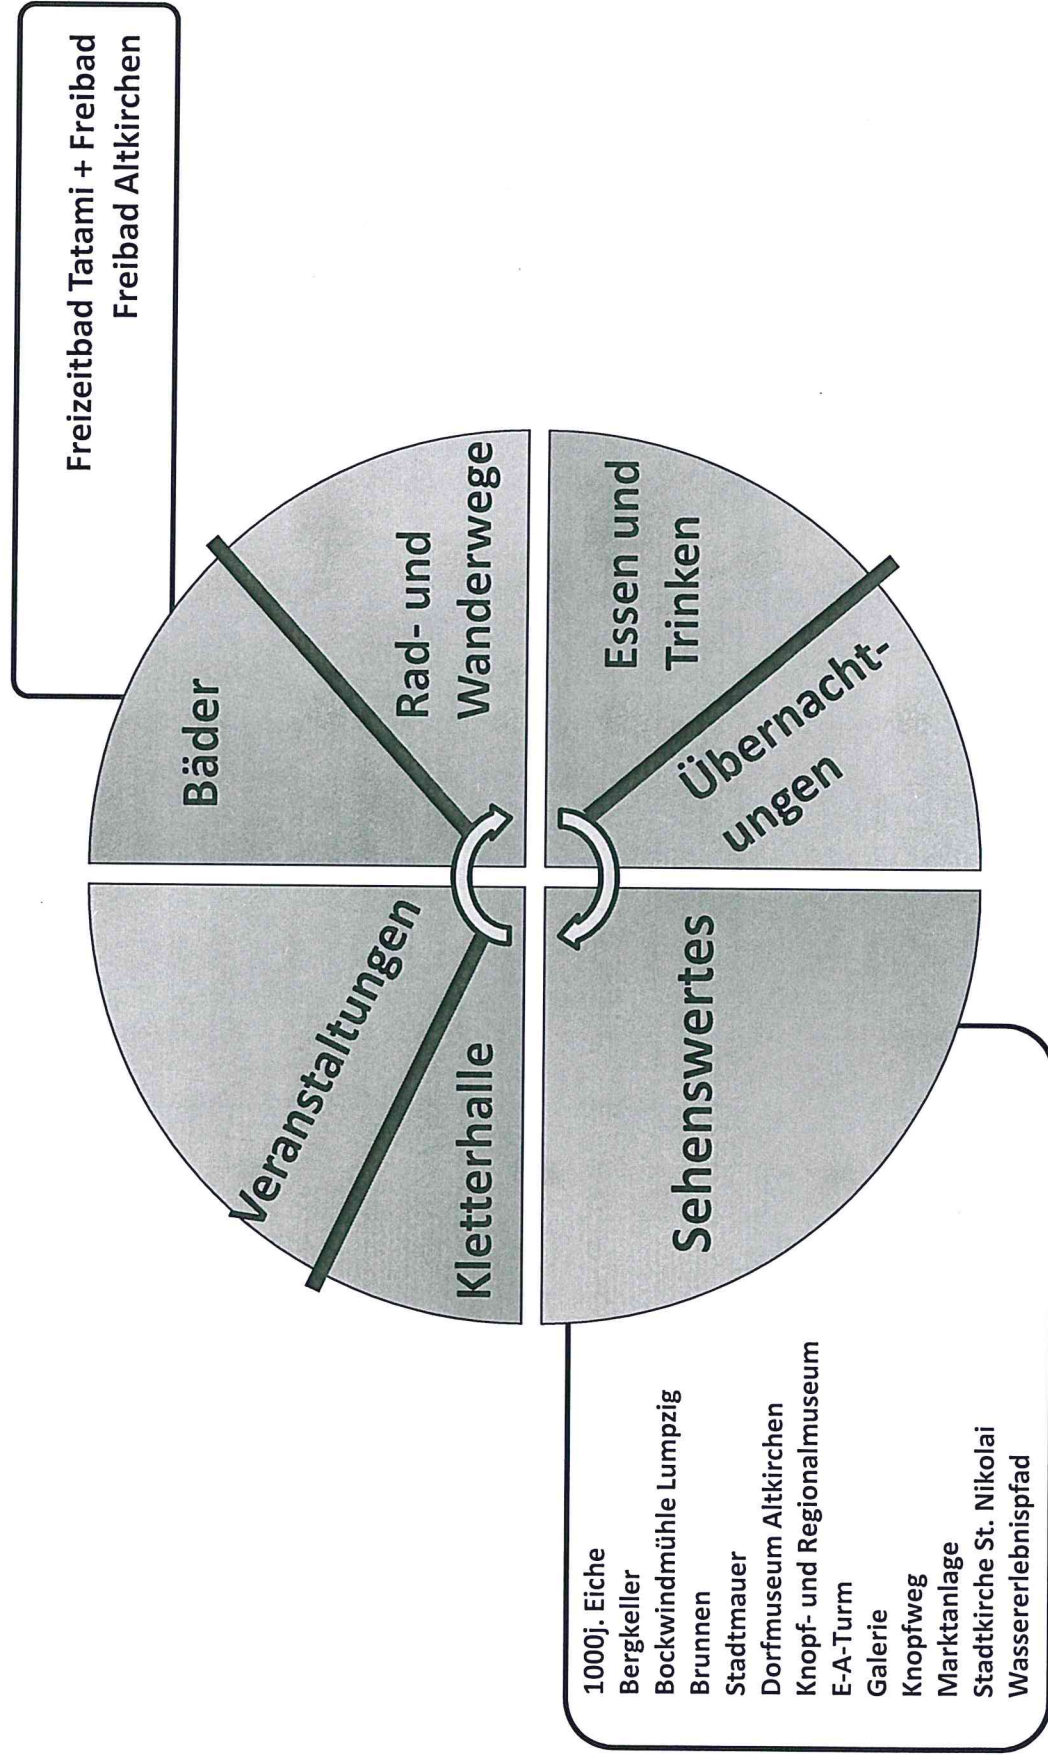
Freizeitbad Tatami + Freibad
Freibad Altkirchen

Bäder

Rad- und Wanderwege

Essen und Trinken

Übernachtungen

Sehenswertes

Veranstaltungen

Kletterhalle

1000j. Eiche
Bergkeller
Bockwindmühle Lumpzig
Brunnen
Stadtmauer
Dorfmuseum Altkirchen
Knopf- und Regionalmuseum
E-A-Turm
Galerie
Knopfweg
Marktanlage
Stadtkirche St. Nikolai
Wassererlebnispfad